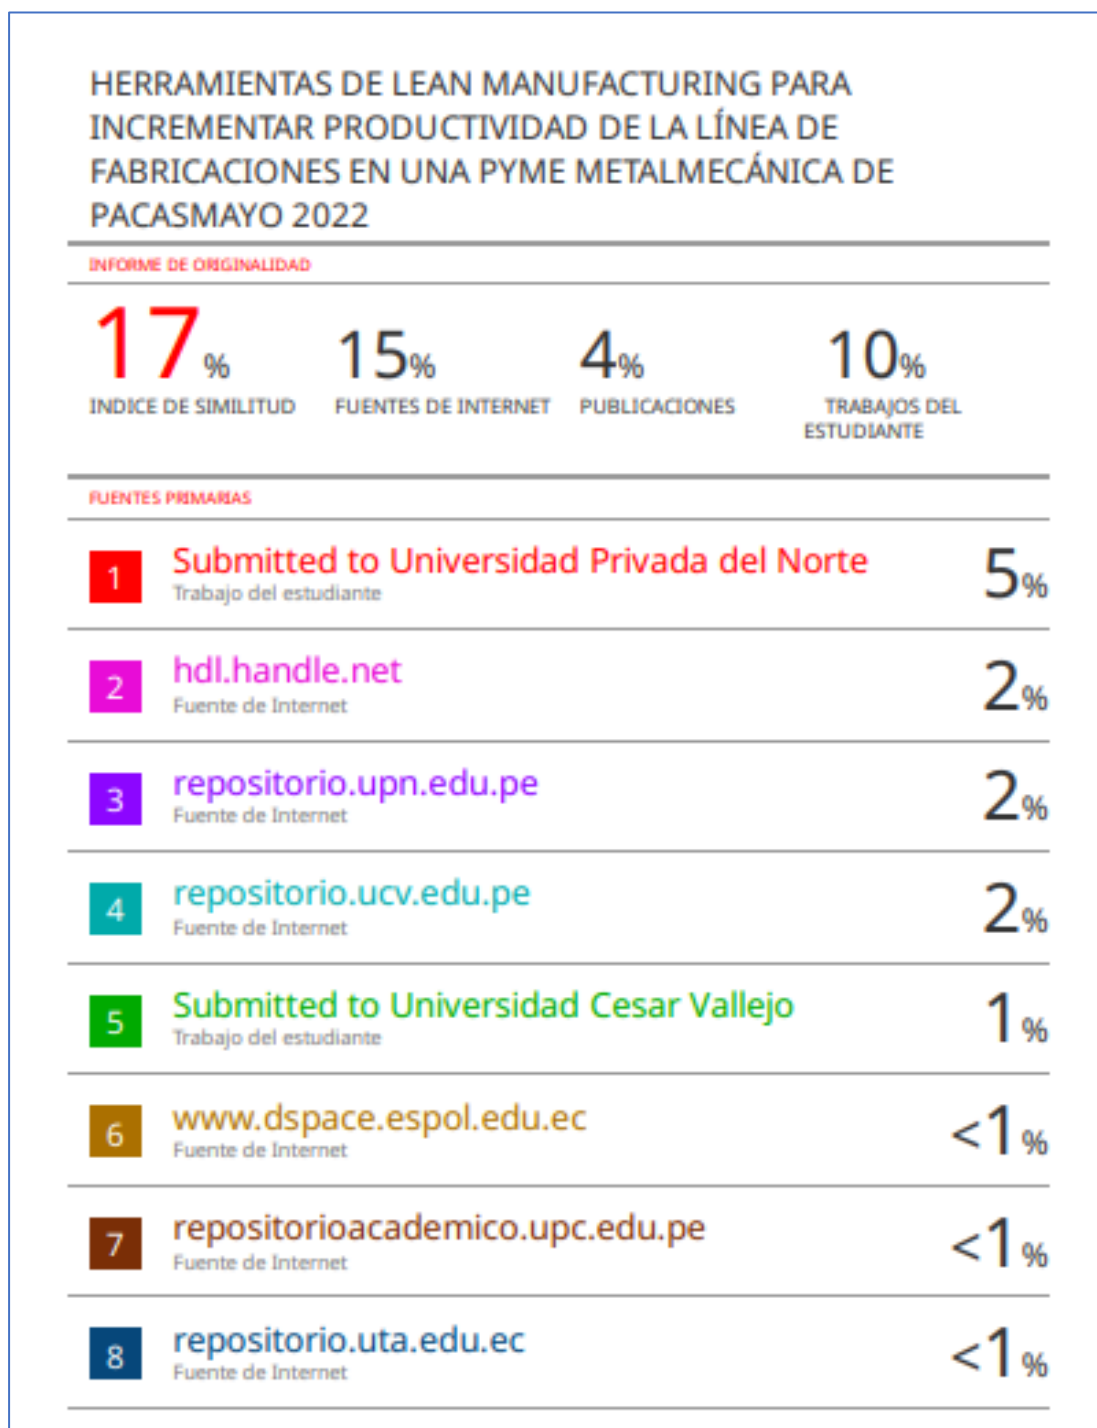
HERRAMIENTAS DE LEAN MANUFACTURING PARA INCREMENTAR PRODUCTIVIDAD DE LA LÍNEA DE FABRICACIONES EN UNA PYME METALMECÁNICA DE PACASMAYO 2022

INFORME DE ORIGINALIDAD

17% INDICE DE SIMILITUD

15% FUENTES DE INTERNET

4% PUBLICACIONES

10% TRABAJOS DEL ESTUDIANTE

FUENTES PRIMARIAS

1 Submitted to Universidad Privada del Norte
Trabajo del estudiante
5%

2 hdl.handle.net
Fuente de Internet
2%

3 repositorio.upn.edu.pe
Fuente de Internet
2%

4 repositorio.ucv.edu.pe
Fuente de Internet
2%

5 Submitted to Universidad Cesar Vallejo
Trabajo del estudiante
1%

6 www.dspace.espol.edu.ec
Fuente de Internet
<1%

7 repositorioacademico.upc.edu.pe
Fuente de Internet
<1%

8 repositorio.uta.edu.ec
Fuente de Internet
<1%